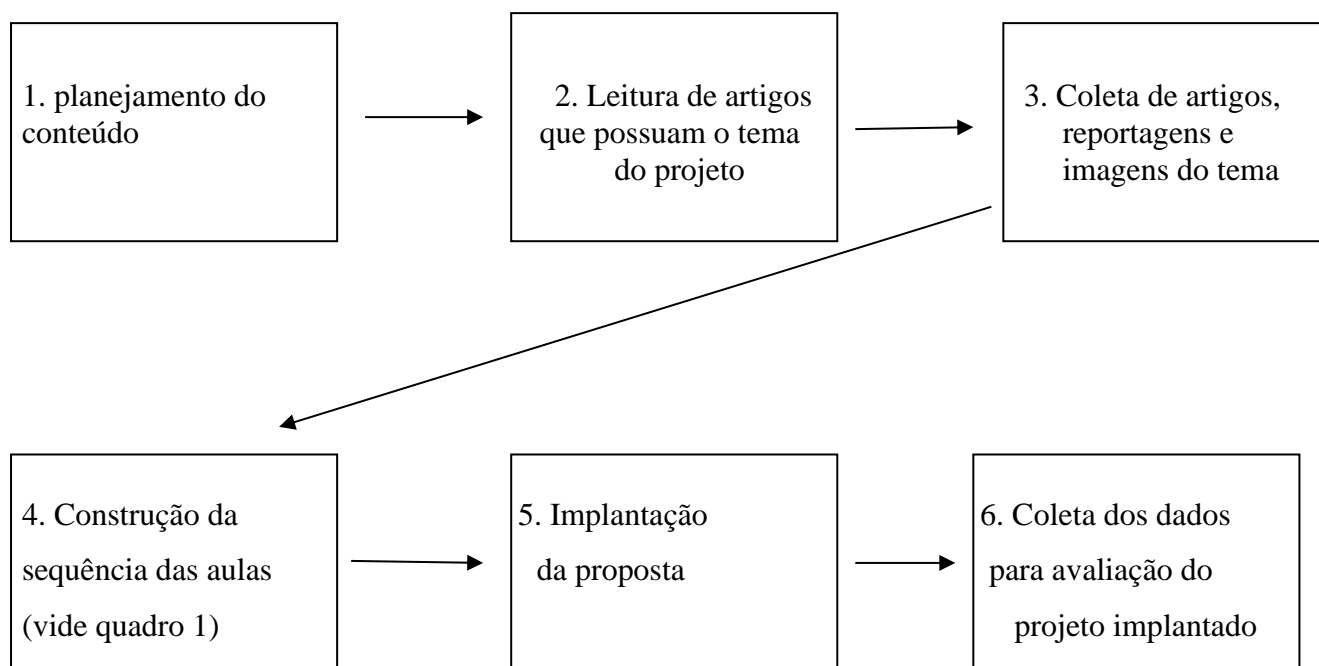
1. planejamento do conteúdo

2. Leitura de artigos que possuam o tema do projeto

3. Coleta de artigos, reportagens e imagens do tema

4. Construção da sequência das aulas (vide quadro 1)

5. Implantação da proposta

6. Coleta dos dados para avaliação do projeto implantado